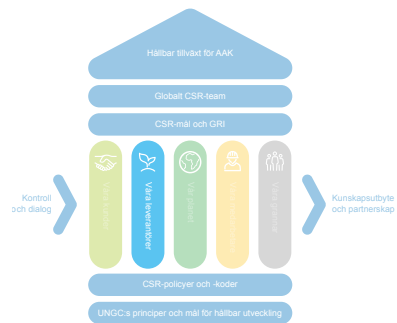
Hållbar tillväxt för AAK

Globalt CSR-team

CSR-mål och GRI

Våra kunder

Våra leverantörer

Vår planet

Våra medarbetare

Våra grannar

Kontroll och dialog

Kunskapsutbyte och partnerskap

CSR-policyer och -koder

UNGC:s principer och mål för hållbar utveckling